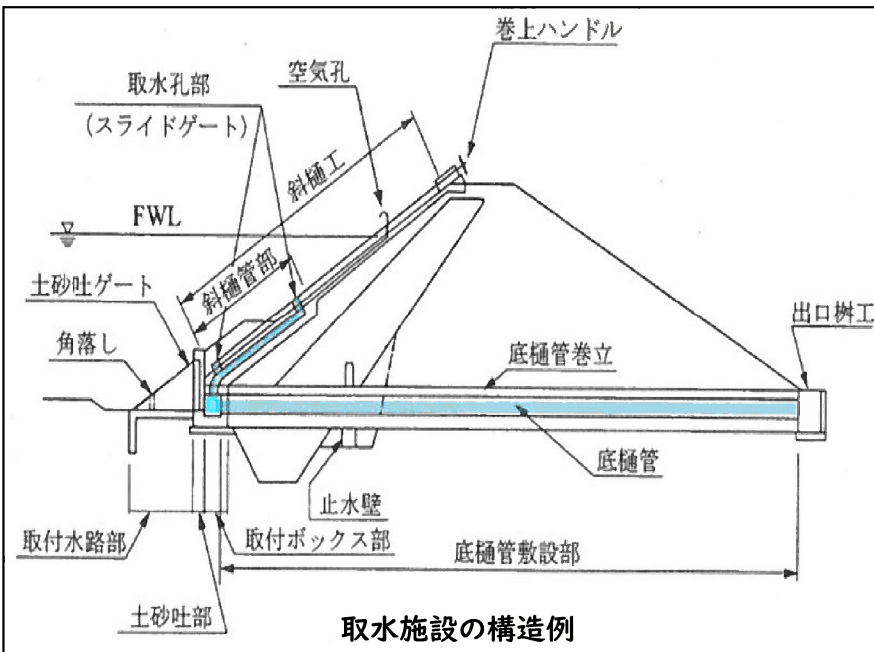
巻上ハンドル

取水孔部

（スライドゲート）

空気孔

斜樋工

FWL

斜樋管部

土砂吐ゲート

角落し

底樋管巻立

出口桝工

底樋管

止水壁

取付水路部

取付ボックス部

底樋管敷設部

土砂吐部

取水施設の構造例